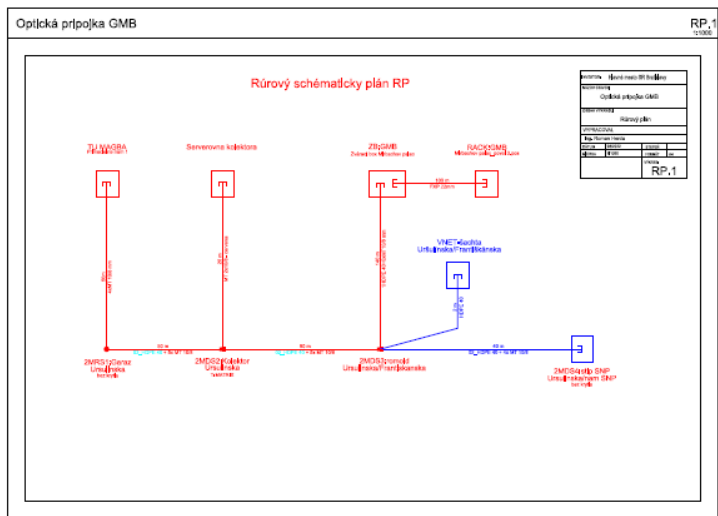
Optická prípojka GMB

RP.1
1:1000

Rúrový schématicky plán RP

| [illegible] | Hlavné mesto SR Bratislavy |
|---|---|
| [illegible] | Optická prípojka GMB |
| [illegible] | Rúrový plán |
| VYPRACOVAL | |
| Ing. Roman Hroda | |
| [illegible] | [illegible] |
| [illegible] | RP.1 |

TU MAGBA
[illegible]

Serverovna kolektora

ZB GMB
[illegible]

RACK GMB
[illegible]

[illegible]

VNET šachta
Uršulínska/Františkánska

2MRS1 Garaz
Uršulínska
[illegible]

2MDS2 Kolektor
Uršulínska
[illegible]

2MDS3 rozvod
Uršulínska/Františkánska

2MDS4 stlp SNP
Uršulínska/nam SNP
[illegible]

50 m
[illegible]

80 m
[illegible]

40 m
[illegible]